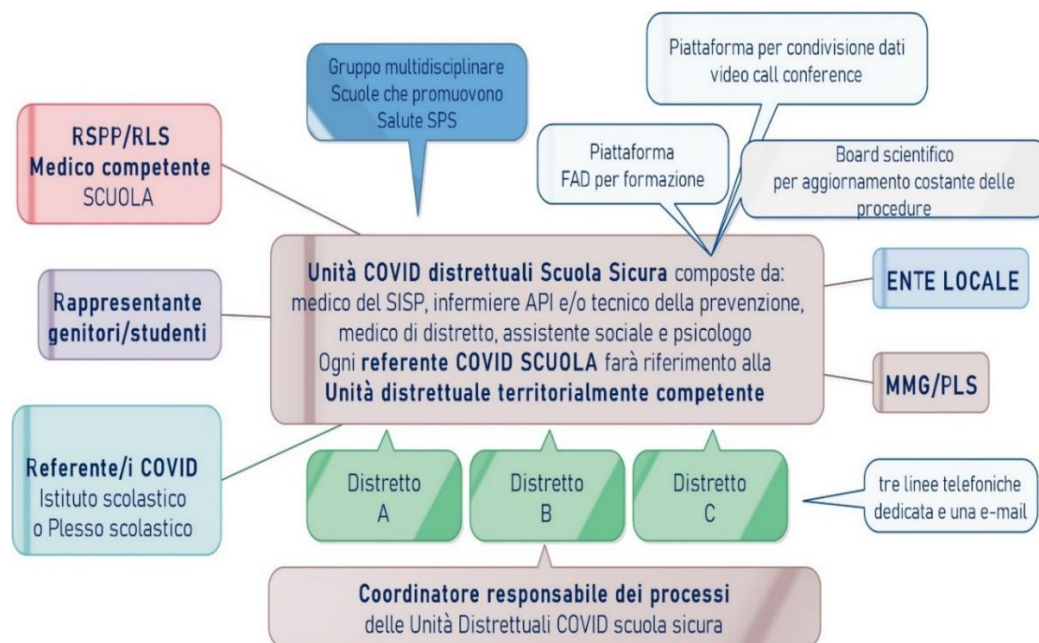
Piattaforma per condivisione dati video call conference

Gruppo multidisciplinare Scuole che promuovono Salute SPS

RSPP/RLS
Medico competente
SCUOLA

Piattaforma FAD per formazione

Board scientifico per aggiornamento costante delle procedure

Unità COVID distrettuali Scuola Sicura composte da: medico del SISP, infermiere API e/o tecnico della prevenzione, medico di distretto, assistente sociale e psicologo
Ogni referente COVID SCUOLA farà riferimento alla Unità distrettuale territorialmente competente

Rappresentante genitori/studenti

ENTE LOCALE

MMG/PLS

Referente/i COVID
Istituto scolastico o Plesso scolastico

Distretto A

Distretto B

Distretto C

tre linee telefoniche dedicata e una e-mail

Coordinatore responsabile dei processi
delle Unità Distrettuali COVID scuola sicura